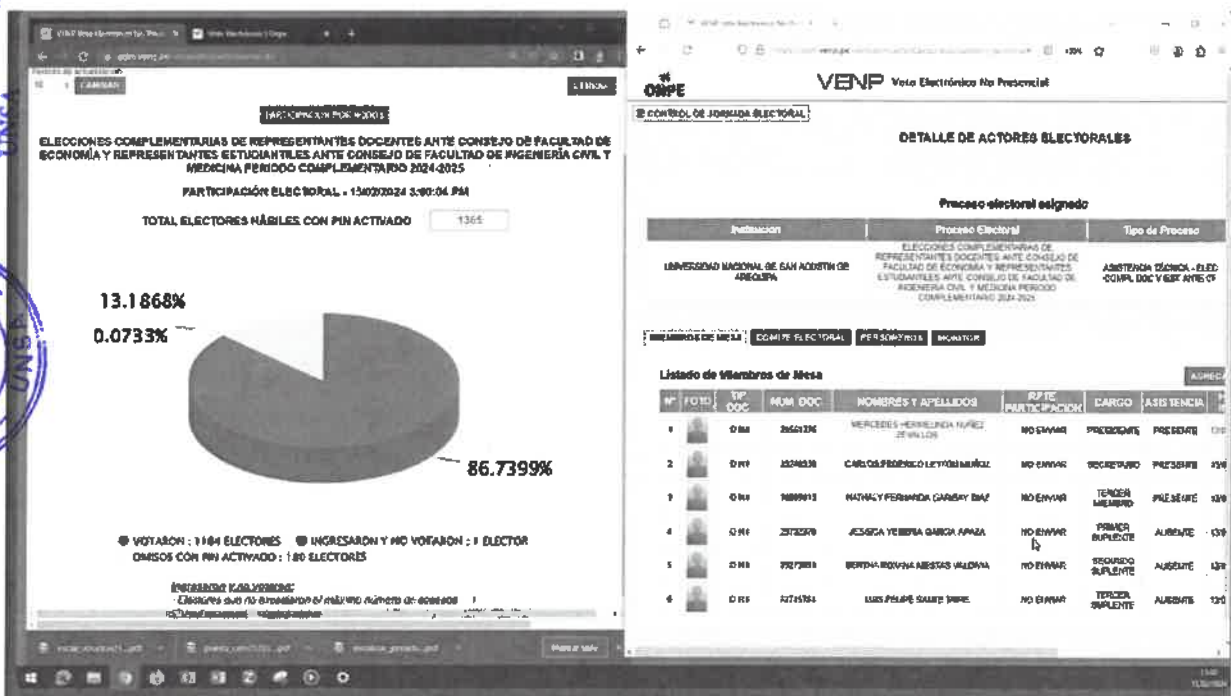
PARTICIPACIÓN POR MESA

ELECCIONES COMPLEMENTARIAS DE REPRESENTANTES DOCENTES ANTE CONSEJO DE FACULTAD DE ECONOMÍA Y REPRESENTANTES ESTUDIANTILES ANTE CONSEJO DE FACULTAD DE INGENIERÍA CIVIL Y MEDICINA PERIODO COMPLEMENTARIO 2024-2025

PARTICIPACIÓN ELECTORAL - 15/02/2024 3:00:04 PM

TOTAL ELECTORES HÁBILES CON PIN ACTIVADO 1365

13.1868%

0.0733%

86.7399%

VOTARON : 1184 ELECTORES INGRESARON Y NO VOTARON : 1 ELECTOR OMISOS CON PIN ACTIVADO : 180 ELECTORES

Ingresaron y no votaron:

ONPE VENP Voto Electrónico No Presencial

CONTROL DE JORNADA ELECTORAL

DETALLE DE ACTORES ELECTORALES

Proceso electoral asignado

| Institución | Proceso Electoral | Tipo de Proceso |
|---|---|---|
| UNIVERSIDAD NACIONAL DE SAN AGUSTÍN DE AREQUIPA | ELECCIONES COMPLEMENTARIAS DE REPRESENTANTES DOCENTES ANTE CONSEJO DE FACULTAD DE ECONOMÍA Y REPRESENTANTES ESTUDIANTILES ANTE CONSEJO DE FACULTAD DE INGENIERÍA CIVIL Y MEDICINA PERIODO COMPLEMENTARIO 2024-2025 | ASISTENCIA TÉCNICA - ELEC COMPL DOC Y EST ANTE CF |

MIEMBROS DE MESA COMITÉ ELECTORAL PERSONEROS MONITOR

Listado de Miembros de Mesa

| Nº | FOTO | TIP DOC | NUM DOC | NOMBRES Y APELLIDOS | RPTE PARTICIPACIÓN | CARGO | ASISTENCIA |
|---|---|---|---|---|---|---|---|
| 1 | | DNI | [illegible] | MERCEDES HERMELINDA NUÑEZ ZEVALLOS | NO ENVIAR | PRESIDENTE | PRESENTE |
| 2 | | DNI | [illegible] | CARLOS FEDERICO LETTON MUÑOZ | NO ENVIAR | SECRETARIO | PRESENTE |
| 3 | | DNI | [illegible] | NATHALY FERNANDA GARIBAY DIAZ | NO ENVIAR | TERCER MIEMBRO | PRESENTE |
| 4 | | DNI | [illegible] | JESSICA YESENIA GARCIA APAZA | NO ENVIAR | PRIMER SUPLENTE | AUSENTE |
| 5 | | DNI | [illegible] | BERTHA ROXANA MESTAS VALDIVIA | NO ENVIAR | SEGUNDO SUPLENTE | AUSENTE |
| 6 | | DNI | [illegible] | LUIS FELIPE SAAVE TAIPE | NO ENVIAR | TERCER SUPLENTE | AUSENTE |